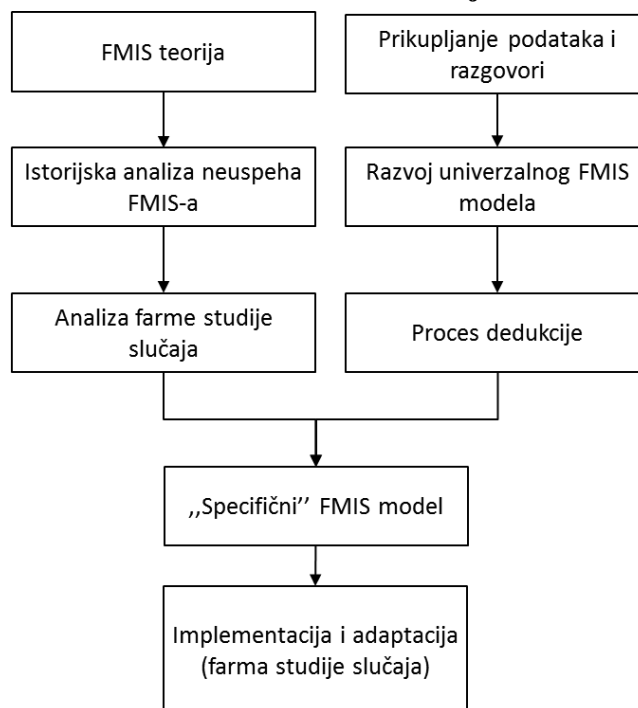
FMIS teorija

Prikupljanje podataka i razgovori

Istorijska analiza neuspeha FMIS-a

Razvoj univerzalnog FMIS modela

Analiza farme studije slučaja

Proces dedukcije

,,Specifični'' FMIS model

Implementacija i adaptacija (farma studije slučaja)